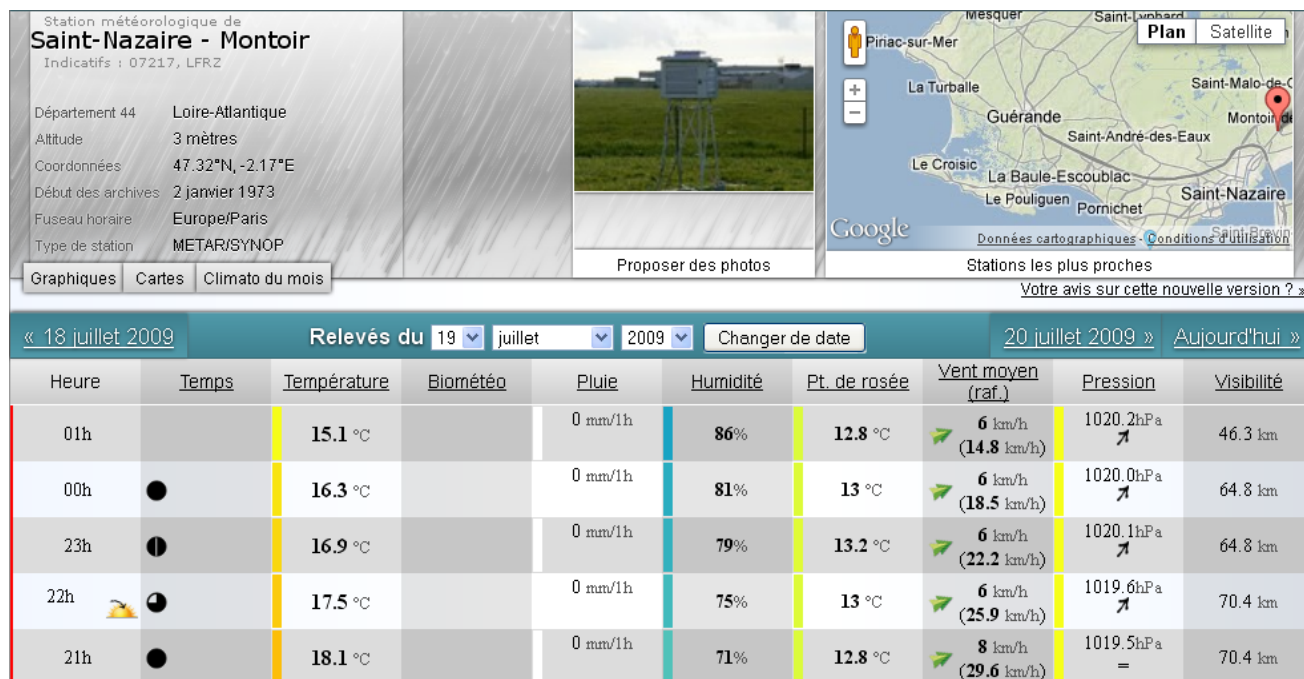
Station météorologique de
Saint-Nazaire - Montoir
Indicatifs : 07217, LFRZ

| | |
|---|---|
| Département 44 | Loire-Atlantique |
| Altitude | 3 mètres |
| Coordonnées | 47.32°N, -2.17°E |
| Début des archives | 2 janvier 1973 |
| Fuseau horaire | Europe/Paris |
| Type de station | METAR/SYNOP |

Graphiques Cartes Climato du mois

Proposer des photos

Mesquer Saint-Lyphard Piriac-sur-Mer Plan Satellite La Turballe Saint-Malo-de-G Guérande Montoir de Saint-André-des-Eaux Le Croisic La Baule-Escoublac Saint-Nazaire Le Pouliguen Pornichet Google Données cartographiques - Conditions d'utilisation Saint-Brevin

Stations les plus proches

Votre avis sur cette nouvelle version ? »

« 18 juillet 2009 Relevés du 19 juillet 2009 Changer de date 20 juillet 2009 » Aujourd'hui »

| Heure | Temps | Température | Biométéo | Pluie | Humidité | Pt. de rosée | Vent moyen (raf.) | Pression | Visibilité |
|---|---|---|---|---|---|---|---|---|---|
| 01h | | 15.1 °C | | 0 mm/1h | 86% | 12.8 °C | 6 km/h (14.8 km/h) | 1020.2hPa | 46.3 km |
| 00h | | 16.3 °C | | 0 mm/1h | 81% | 13 °C | 6 km/h (18.5 km/h) | 1020.0hPa | 64.8 km |
| 23h | | 16.9 °C | | 0 mm/1h | 79% | 13.2 °C | 6 km/h (22.2 km/h) | 1020.1hPa | 64.8 km |
| 22h | | 17.5 °C | | 0 mm/1h | 75% | 13 °C | 6 km/h (25.9 km/h) | 1019.6hPa | 70.4 km |
| 21h | | 18.1 °C | | 0 mm/1h | 71% | 12.8 °C | 8 km/h (29.6 km/h) | 1019.5hPa = | 70.4 km |